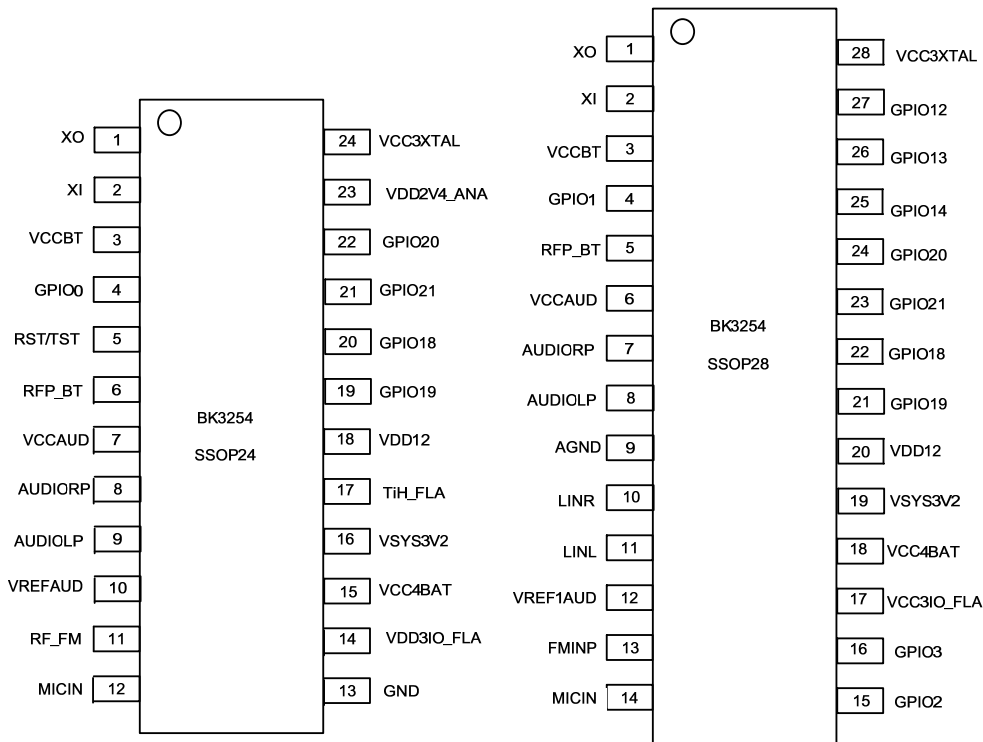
XO 1
XI 2
VCCBT 3
GPIO0 4
RST/TST 5
RFP_BT 6
VCCAUD 7
AUDIORP 8
AUDIOLP 9
VREFAUD 10
RF_FM 11
MICIN 12

BK3254
SSOP24

24 VCC3XTAL
23 VDD2V4_ANA
22 GPIO20
21 GPIO21
20 GPIO18
19 GPIO19
18 VDD12
17 TiH_FLA
16 VSYS3V2
15 VCC4BAT
14 VDD3IO_FLA
13 GND

XO 1
XI 2
VCCBT 3
GPIO1 4
RFP_BT 5
VCCAUD 6
AUDIORP 7
AUDIOLP 8
AGND 9
LINR 10
LINL 11
VREF1AUD 12
FMINP 13
MICIN 14

BK3254
SSOP28

28 VCC3XTAL
27 GPIO12
26 GPIO13
25 GPIO14
24 GPIO20
23 GPIO21
22 GPIO18
21 GPIO19
20 VDD12
19 VSYS3V2
18 VCC4BAT
17 VCC3IO_FLA
16 GPIO3
15 GPIO2